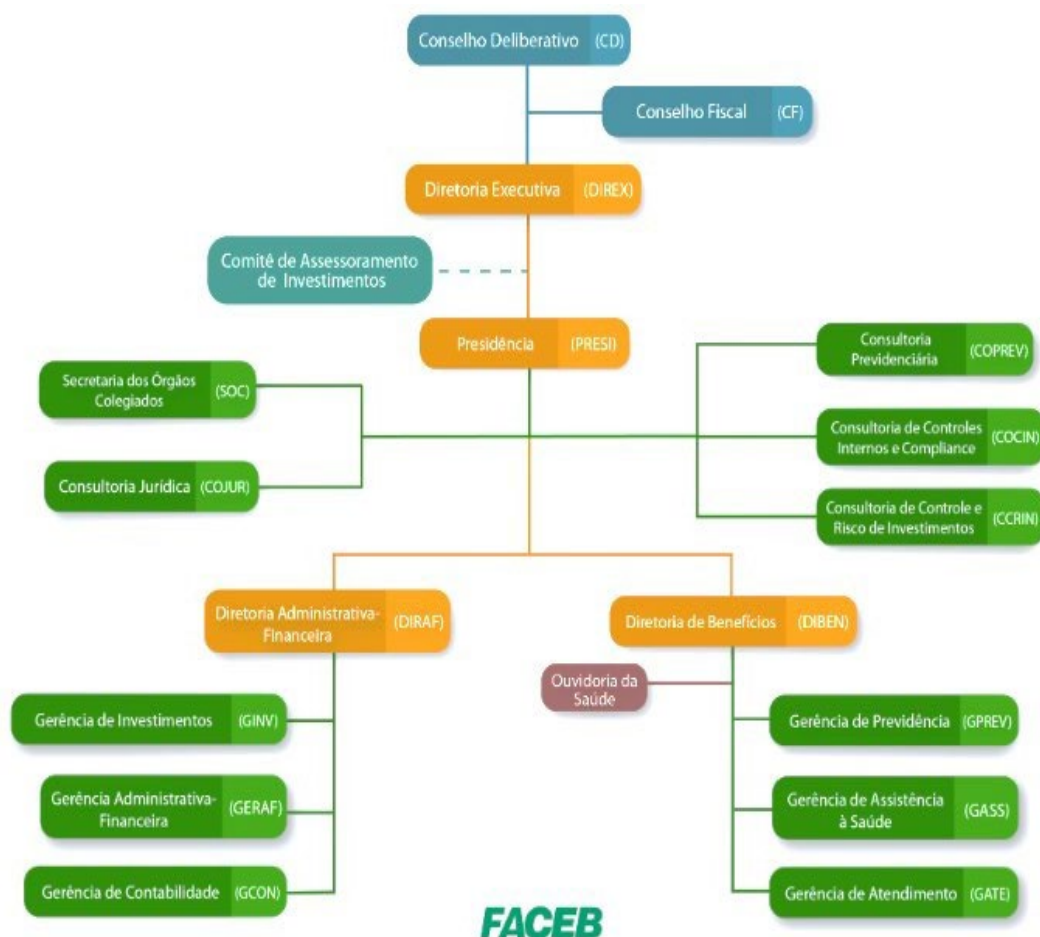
Conselho Deliberativo (CD)

Conselho Fiscal (CF)

Diretoria Executiva (DIREX)

Comitê de Assessoramento de Investimentos

Presidência (PRESI)

Secretaria dos Órgãos Colegiados (SOC)

Consultoria Jurídica (COJUR)

Consultoria Previdenciária (COPREV)

Consultoria de Controles Internos e Compliance (COCIN)

Consultoria de Controle e Risco de Investimentos (CCRIN)

Diretoria Administrativa-Financeira (DIRAF)

Diretoria de Benefícios (DIBEN)

Ouvidoria da Saúde

Gerência de Investimentos (GINV)

Gerência Administrativa-Financeira (GERAF)

Gerência de Contabilidade (GCON)

Gerência de Previdência (GPREV)

Gerência de Assistência à Saúde (GASS)

Gerência de Atendimento (GATE)

FACEB